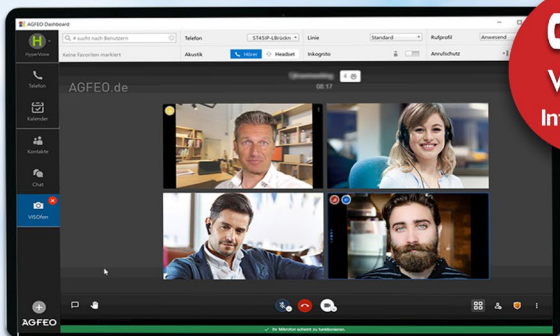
AGFEO Dashboard

H
HyperVoice

# suchi nach Benutzern

Keine Favoriten markiert

Telefon
ST45IP-LBröckn

Akustik
Hörer
Headset

Linie
Standard

Inkognito

Rufprofil
Anwesend

Anrufschutz

Telefon

Kalender

Kontakte

Chat

VISOFon

AGFEO.de

4

08:17

AGFEO

V
Int